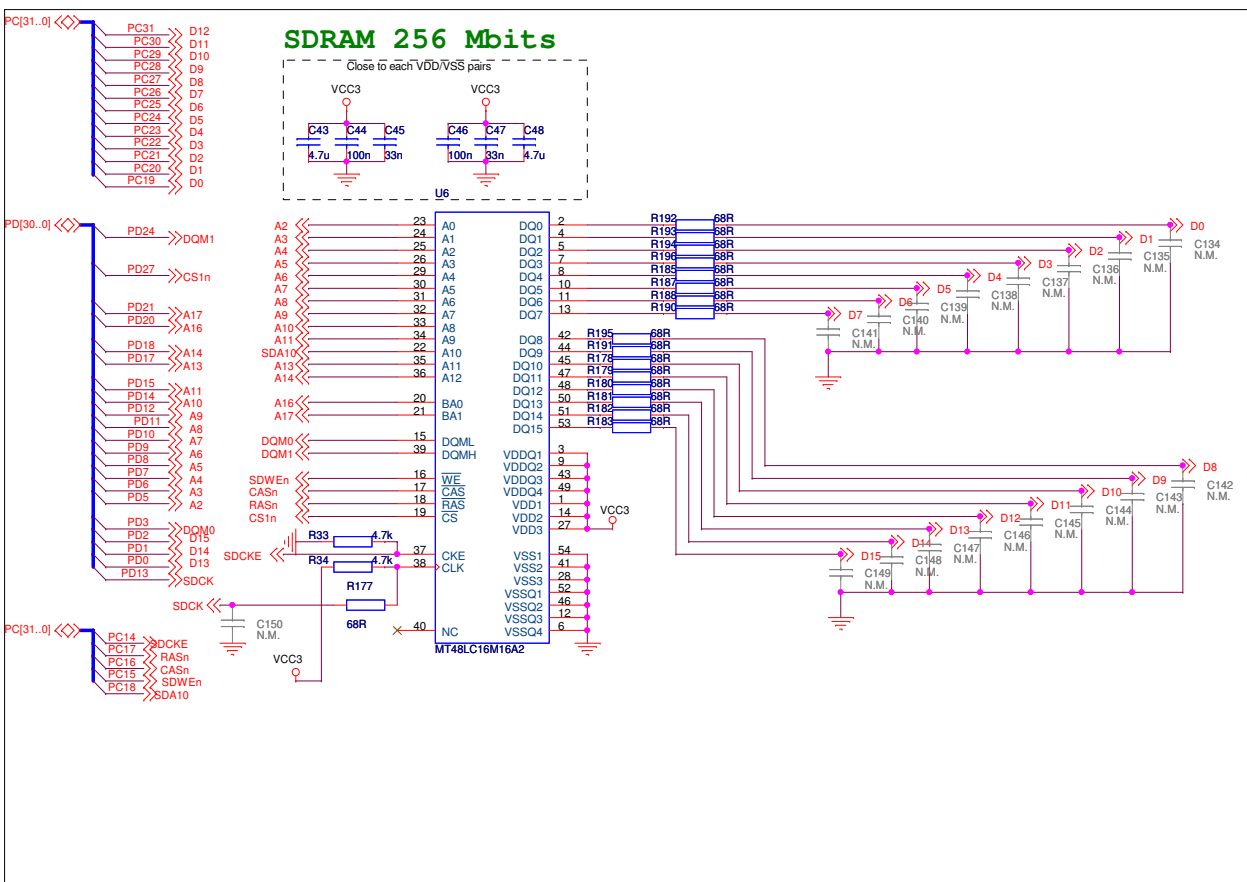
SDRAM 256 Mbits

Close to each VDD/VSS pairs

VCC3
C43 4.7u
C44 100n
C45 33n

VCC3
C46 100n
C47 33n
C48 4.7u

PC[31..0]
PC31 D12
PC30 D11
PC29 D10
PC28 D9
PC27 D8
PC26 D7
PC25 D6
PC24 D5
PC23 D4
PC22 D3
PC21 D2
PC20 D1
PC19 D0

PD[30..0]
PD24 DQM1
PD27 CS1n
PD21 A17
PD20 A16
PD18 A14
PD17 A13
PD15 A11
PD14 A10
PD12 A9
PD11 A8
PD10 A7
PD9 A6
PD8 A5
PD7 A4
PD6 A3
PD5 A2
PD3 DQM0
PD2 D15
PD1 D14
PD0 D13
PD13 SDCK

PC[31..0]
PC14 SDCKE
PC17 RASn
PC16 CASn
PC15 SDWEn
PC18 SDA10

U6
A2 23 A0
A3 24 A1
A4 25 A2
A5 26 A3
A6 29 A4
A7 30 A5
A8 31 A6
A9 32 A7
A10 33 A8
A11 34 A9
SDA10 22 A10
A13 35 A11
A14 36 A12
A16 20 BA0
A17 21 BA1
DQM0 15 DQML
DQM1 39 DQMH
SDWEn 16 $\overline{WE}$
CASn 17 $\overline{CAS}$
RASn 18 $\overline{RAS}$
CS1n 19 $\overline{CS}$
SDCKE R33 4.7k 37 CKE
R34 4.7k 38 CLK
R177 68R
SDCK
C150 N.M.
VCC3
40 NC
MT48LC16M16A2

DQ0 2
DQ1 4
DQ2 5
DQ3 7
DQ4 8
DQ5 10
DQ6 11
DQ7 13
DQ8 42
DQ9 44
DQ10 45
DQ11 47
DQ12 48
DQ13 50
DQ14 51
DQ15 53
VDDQ1 3
VDDQ2 9
VDDQ3 43
VDDQ4 49
VDD1 1
VDD2 14
VDD3 27
VCC3
VSS1 54
VSS2 41
VSS3 28
VSSQ1 52
VSSQ2 46
VSSQ3 12
VSSQ4 6

R192 68R
R193 68R
R194 68R
R196 68R
R185 68R
R187 68R
R188 68R
R190 68R
R195 68R
R191 68R
R178 68R
R179 68R
R180 68R
R181 68R
R182 68R
R183 68R

D0 D1 D2 D3 D4 D5 D6 D7
C134 N.M.
C135 N.M.
C136 N.M.
C137 N.M.
C138 N.M.
C139 N.M.
C140 N.M.
C141 N.M.

D8 D9 D10 D11 D12 D13 D14 D15
C142 N.M.
C143 N.M.
C144 N.M.
C145 N.M.
C146 N.M.
C147 N.M.
C148 N.M.
C149 N.M.